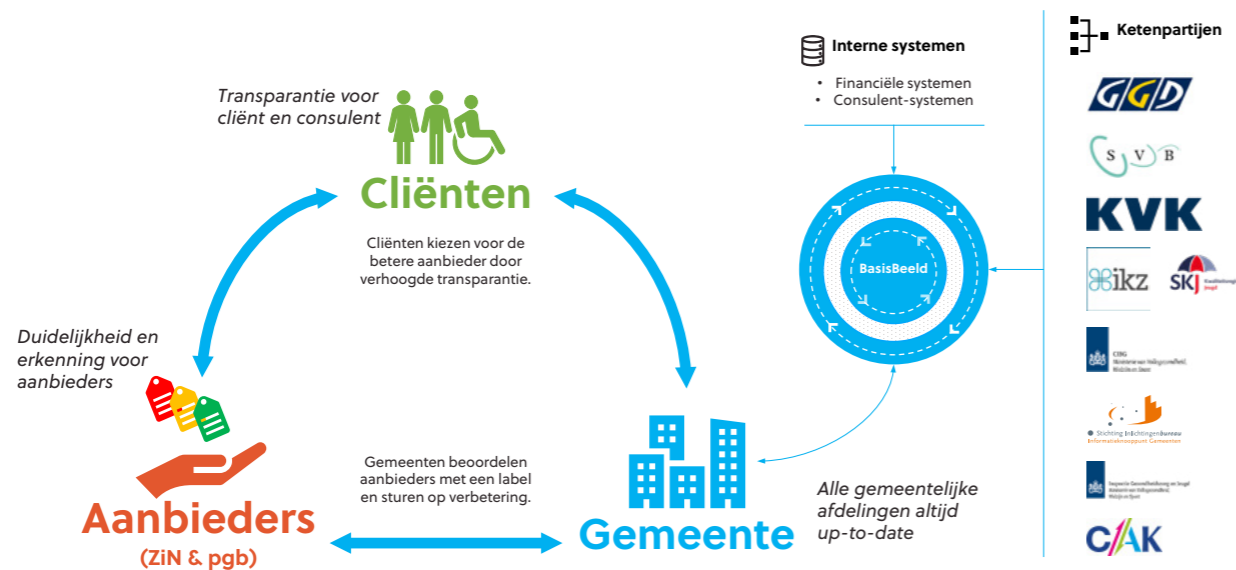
Transparantie voor cliënt en consulent

Cliënten

Cliënten kiezen voor de betere aanbieder door verhoogde transparantie.

Duidelijkheid en erkenning voor aanbieders

Aanbieders
(ZiN & pgb)

Gemeenten beoordelen aanbieders met een label en sturen op verbetering.

Gemeente

Interne systemen
• Financiële systemen
• Consulent-systemen

BasisBeeld

Alle gemeentelijke afdelingen altijd up-to-date

Ketenpartijen

GGD

S V B

KVK

ikz

SKJ Kwaliteitsregister Jeugd

CIBG Ministerie van Volksgezondheid, Welzijn en Sport

Stichting Inlichtingenbureau Informatieknooppunt Gemeenten

Inspectie Gezondheidszorg en Jeugd Ministerie van Volksgezondheid, Welzijn en Sport

CAK